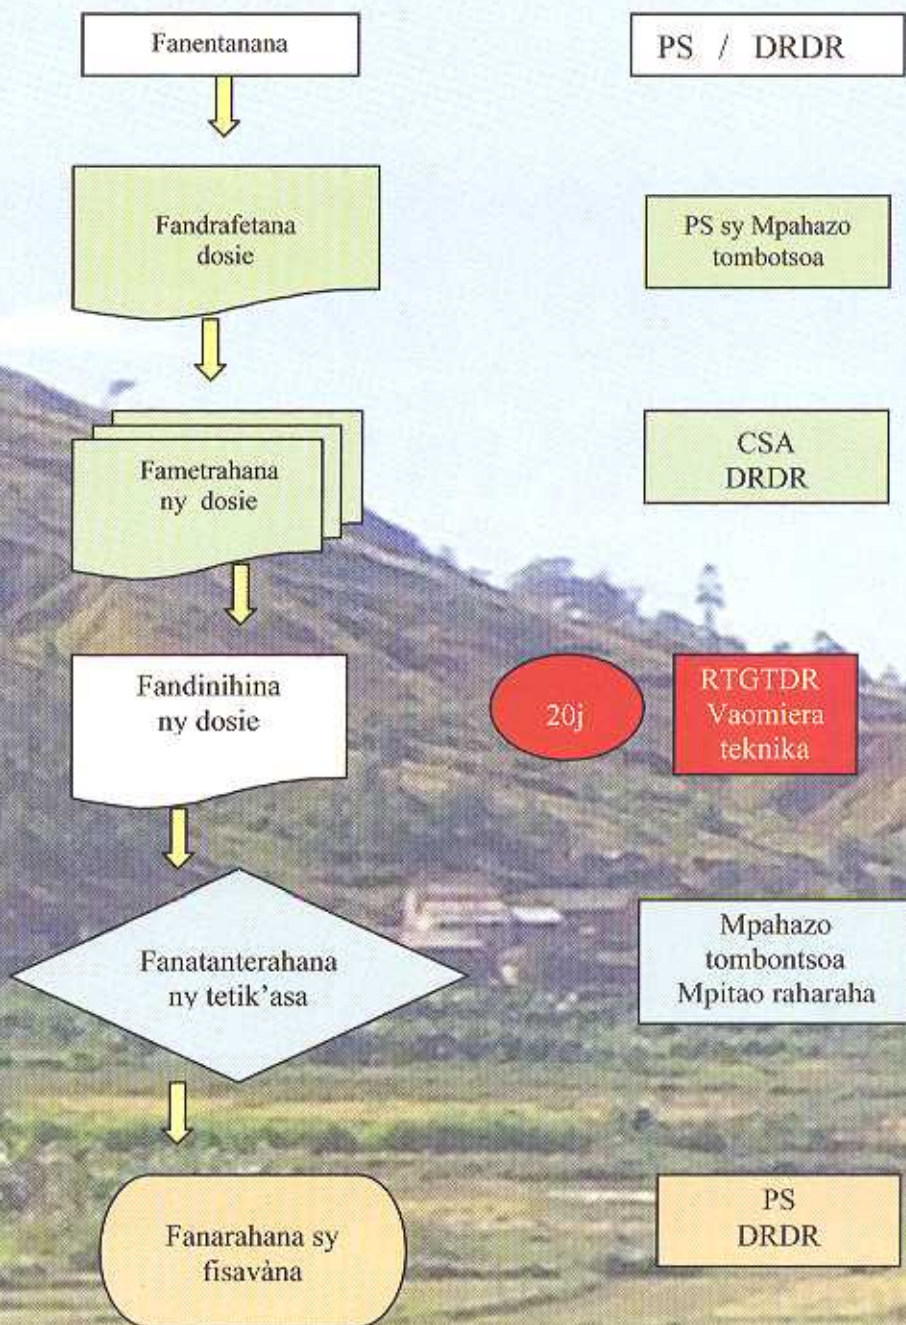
Fanentanana

PS / DRDR

Fandrafetana dosie

PS sy Mpahazo tombotsoa

Fametrahana ny dosie

CSA DRDR

Fandinihina ny dosie

20j

RTGTDR Vaomiera teknika

Fanatanterahana ny tetik'asa

Mpahazo tombontsoa Mpitao raharaha

Fanarahana sy fisavàna

PS DRDR